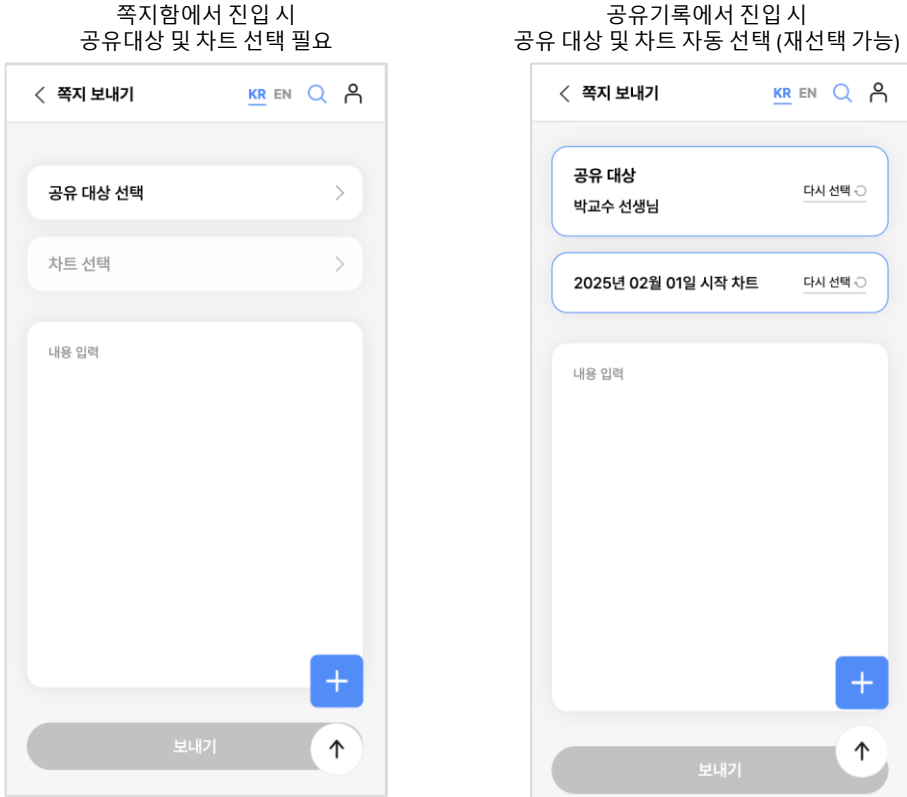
쪽지함에서 진입 시
공유대상 및 차트 선택 필요

쪽지 보내기 KR EN

공유 대상 선택

차트 선택

내용 입력

+

보내기

↑

공유기록에서 진입 시
공유 대상 및 차트 자동 선택 (재선택 가능)

쪽지 보내기 KR EN

공유 대상
박교수 선생님
다시 선택

2025년 02월 01일 시작 차트
다시 선택

내용 입력

+

보내기

↑